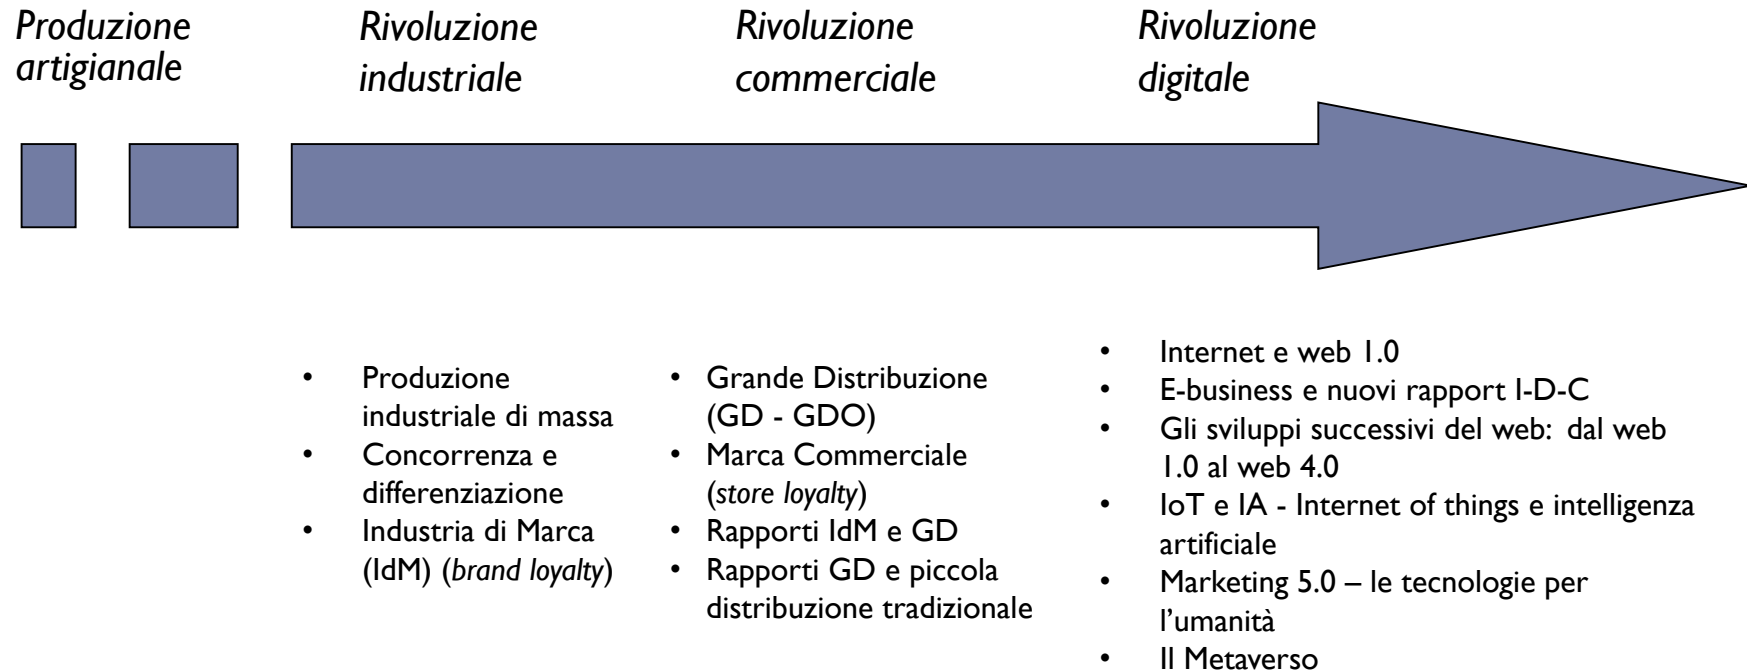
Produzione artigianale

Rivoluzione industriale

Rivoluzione commerciale

Rivoluzione digitale

- Produzione industriale di massa
- Concorrenza e differenziazione
- Industria di Marca (IdM) (brand loyalty)

- Grande Distribuzione (GD - GDO)
- Marca Commerciale (store loyalty)
- Rapporti IdM e GD
- Rapporti GD e piccola distribuzione tradizionale

- Internet e web 1.0
- E-business e nuovi rapport I-D-C
- Gli sviluppi successivi del web: dal web 1.0 al web 4.0
- IoT e IA - Internet of things e intelligenza artificiale
- Marketing 5.0 – le tecnologie per l'umanità
- Il Metaverso